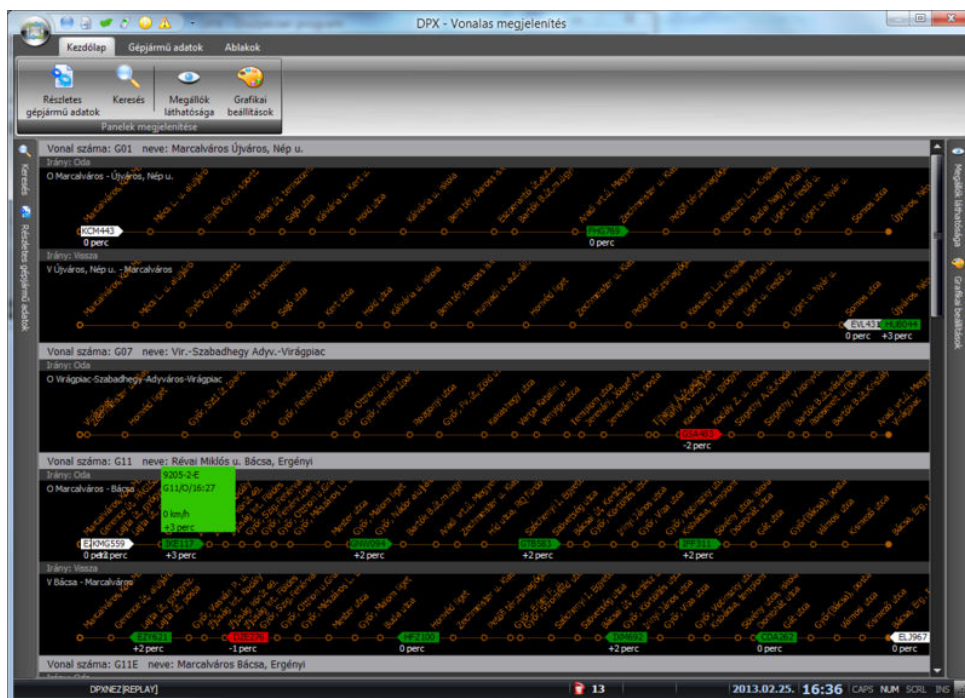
DPX - Vonalas megjelenítés

Kezdőlap Gépjármű adatok Ablakok

Részletes gépjármű adatok Keresés Megállók láthatósága Grafikai beállítások

Panelek megjelenítése

Keresés Részletes gépjármű adatok

Vonal száma: G01 neve: Marcalváros Újváros, Nép u.

Irány: Oda

O Marcalváros - Újváros, Nép u.

KCM443 0 perc

PHG760 0 perc

Irány: Vissza

V Újváros, Nép u. - Marcalváros

EVL431 HUB044 0 perc +3 perc

Vonal száma: G07 neve: Vir.-Szabadhegy Adyv.-Virágpiac

Irány: Oda

O Virágpiac-Szabadhegy-Adyváros-Virágpiac

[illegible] -2 perc

Vonal száma: G11 neve: Révai Miklós u. Bácsa, Ergényi

Irány: Oda

O Marcalváros - Bácsa

9205-2-E
G11/O/16:27

0 km/h
+3 perc

KMG559 0 perc +3 perc

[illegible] +3 perc

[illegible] +2 perc

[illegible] +2 perc

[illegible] +2 perc

Irány: Vissza

V Bácsa - Marcalváros

EZY621 +2 perc

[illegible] -1 perc

HFZ100 0 perc

DXM692 +2 perc

CDA262 +2 perc

ELJ967 0 perc

Vonal száma: G11E neve: Marcalváros Bácsa, Ergényi

Megállók láthatósága Grafikai beállítások

DPXNEZ[REPLAY] 13 2013.02.25. 16:36 CAPS NUM SCRL INS